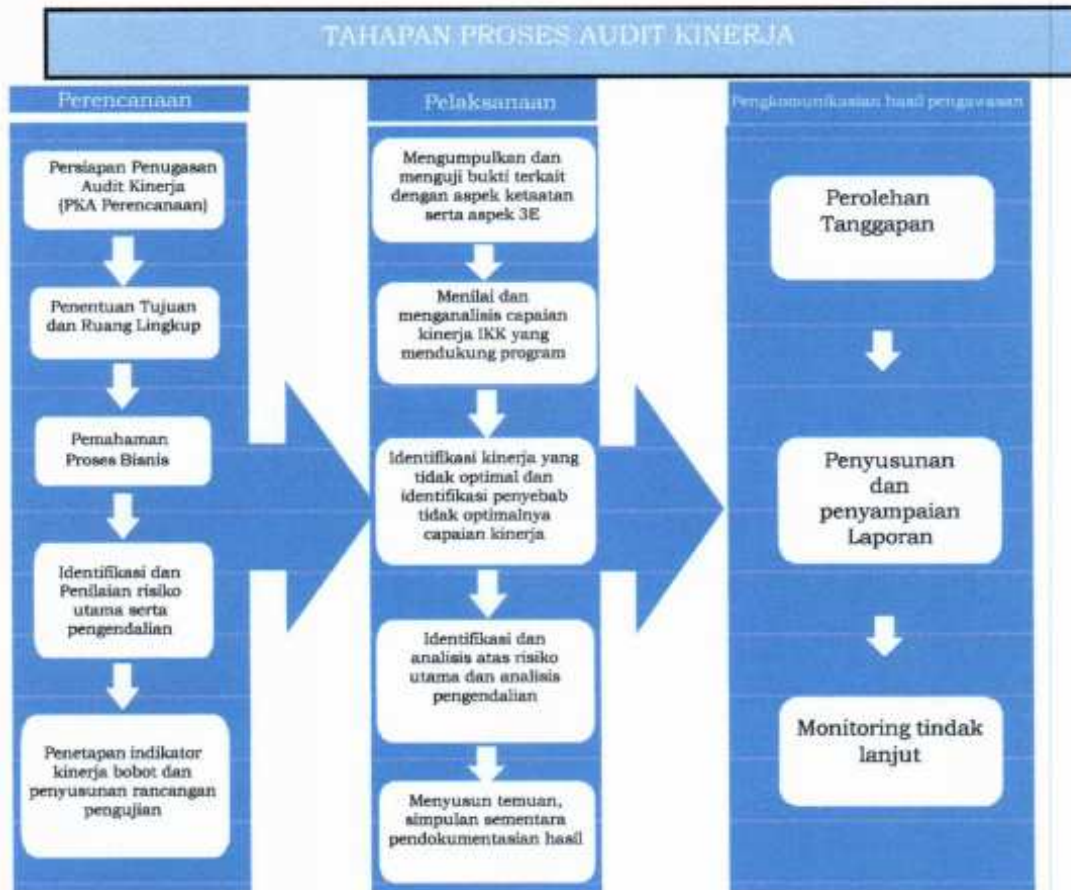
TAHAPAN PROSES AUDIT KINERJA

Perencanaan

Persiapan Penugasan Audit Kinerja (PKA Perencanaan)

Penentuan Tujuan dan Ruang Lingkup

Pemahaman Proses Bisnis

Identifikasi dan Penilaian risiko utama serta pengendalian

Penetapan indikator kinerja bobot dan penyusunan rancangan pengujian

Pelaksanaan

Mengumpulkan dan menguji bukti terkait dengan aspek ketaatan serta aspek 3E

Menilai dan menganalisis capaian kinerja IKK yang mendukung program

Identifikasi kinerja yang tidak optimal dan identifikasi penyebab tidak optimalnya capaian kinerja

Identifikasi dan analisis atas risiko utama dan analisis pengendalian

Menyusun temuan, simpulan sementara pendokumentasian hasil

Pengkomunikasian hasil pengawasan

Perolehan Tanggapan

Penyusunan dan penyampaian Laporan

Monitoring tindak lanjut